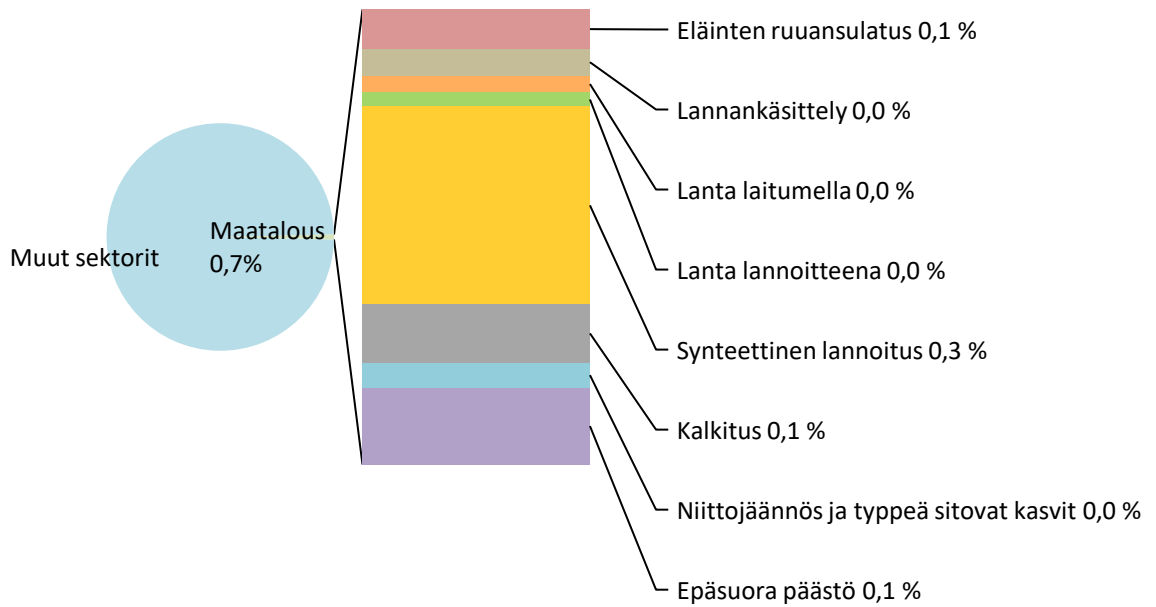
Muut sektorit

Maatalous
0,7%

Eläinten ruuansulatus 0,1 %

Lannankäsittely 0,0 %

Lanta laitumella 0,0 %

Lanta lannoitteena 0,0 %

Synteettinen lannoitus 0,3 %

Kalkitus 0,1 %

Niittojäännös ja typpeä sitovat kasvit 0,0 %

Epäsuora päästö 0,1 %